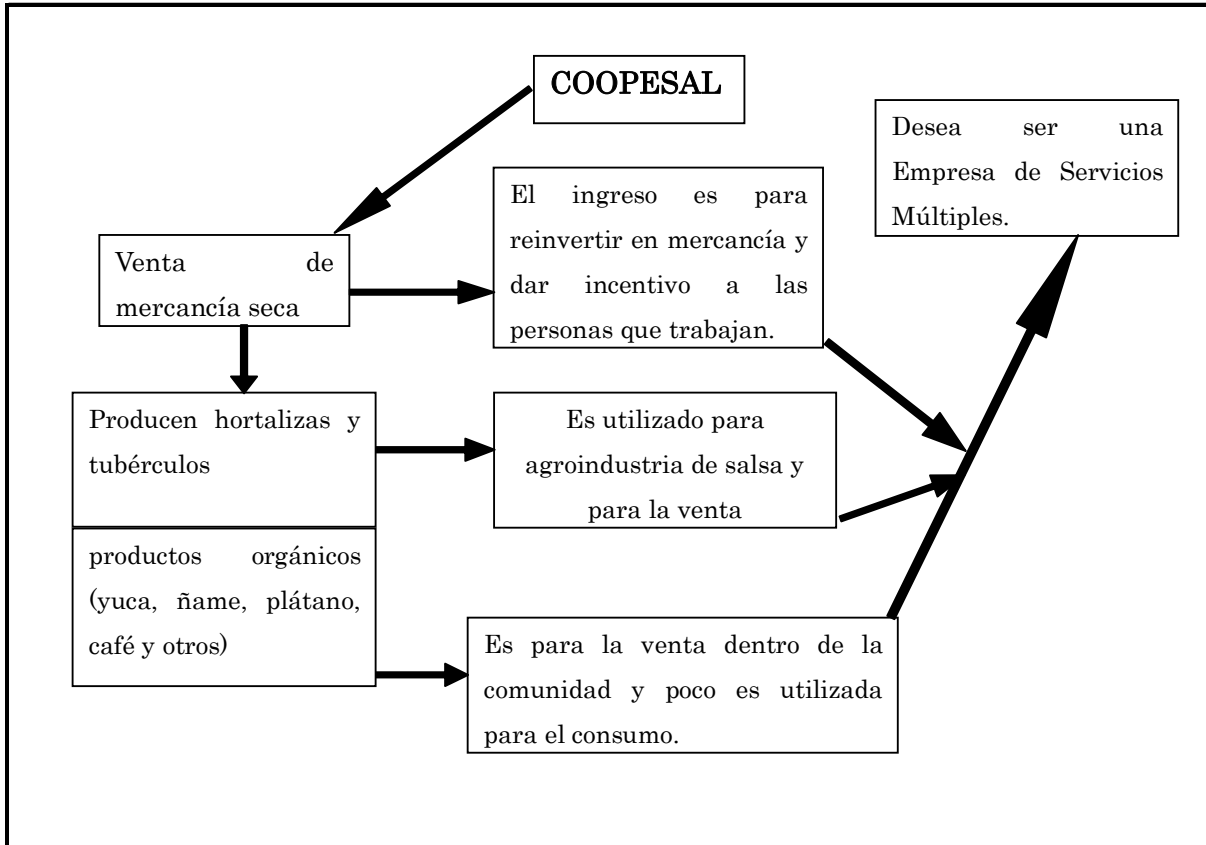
COOPESAL

Desea ser una Empresa de Servicios Múltiples.

Venta de mercancía seca

El ingreso es para reinvertir en mercancía y dar incentivo a las personas que trabajan.

Producen hortalizas y tubérculos

Es utilizado para agroindustria de salsa y para la venta

productos orgánicos (yuca, ñame, plátano, café y otros)

Es para la venta dentro de la comunidad y poco es utilizada para el consumo.